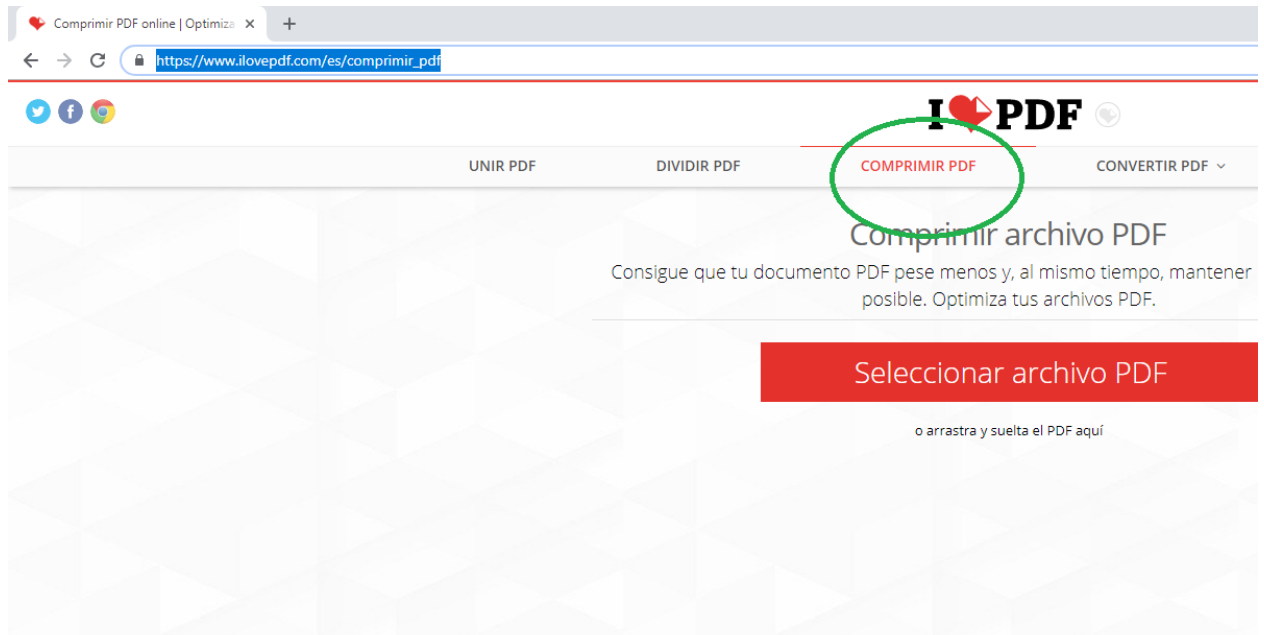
Comprimir PDF online | Optimiza ×

https://www.ilovepdf.com/es/comprimir_pdf

I PDF

UNIR PDF
DIVIDIR PDF
COMPRIMIR PDF
CONVERTIR PDF

Comprimir archivo PDF

Consigue que tu documento PDF pese menos y, al mismo tiempo, mantener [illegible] posible. Optimiza tus archivos PDF.

Seleccionar archivo PDF

o arrastra y suelta el PDF aquí